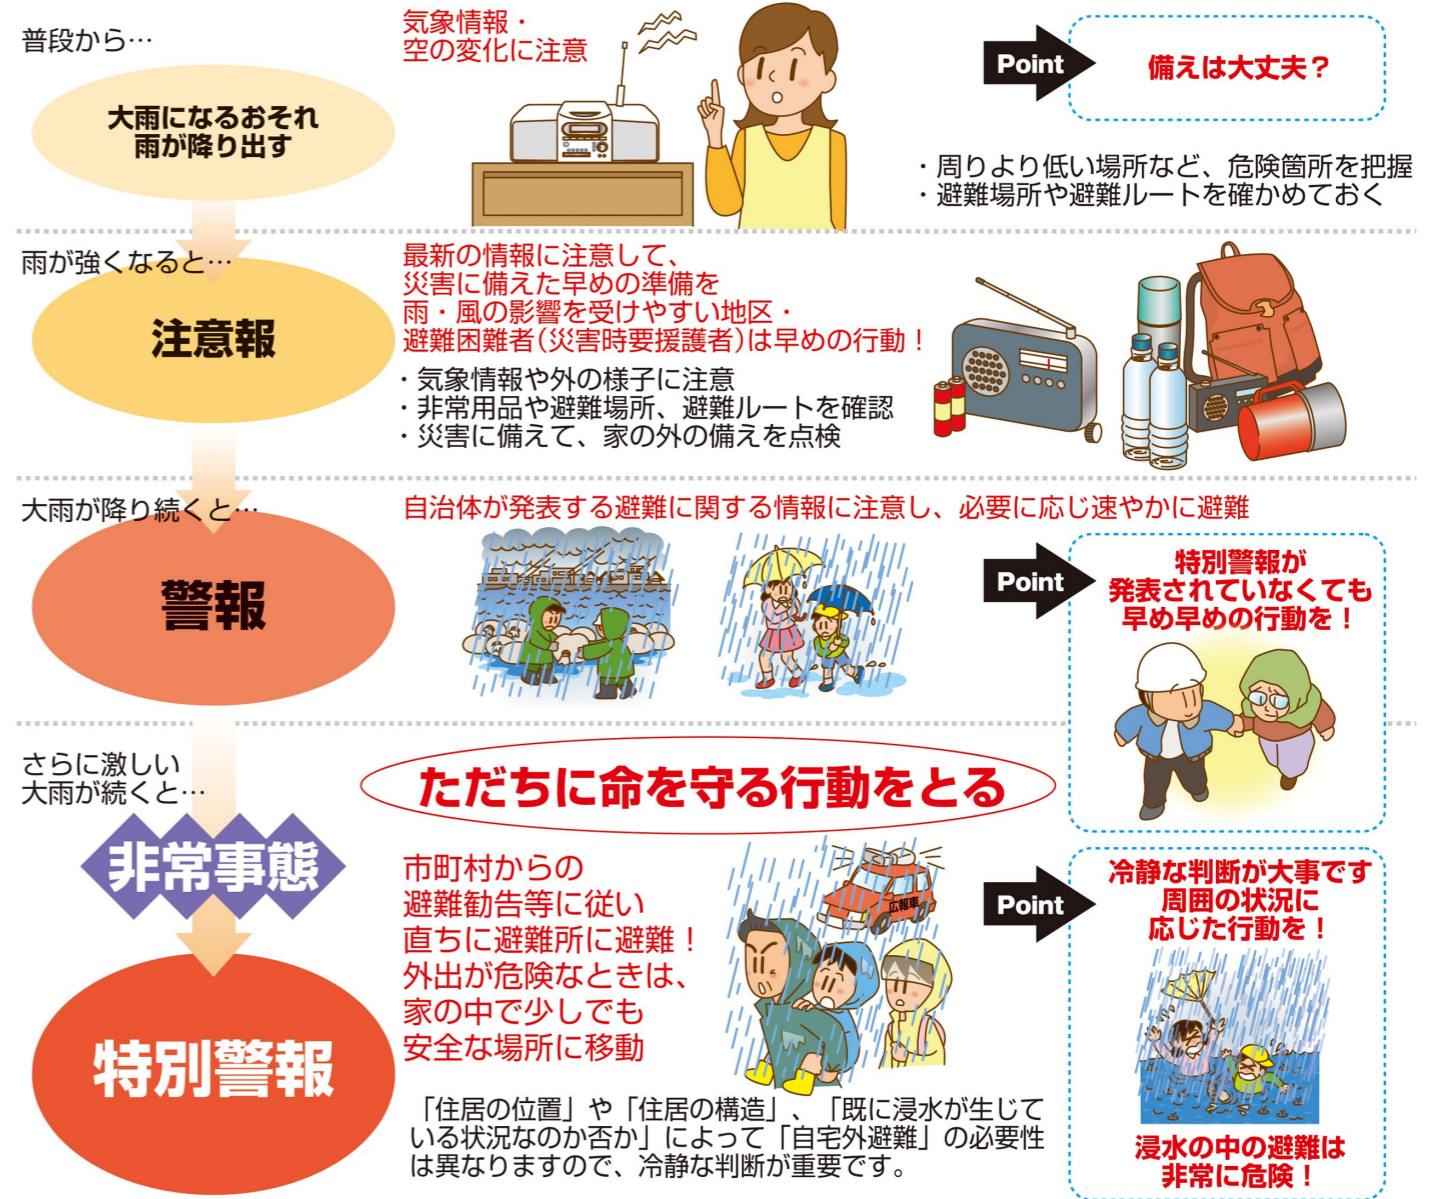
普段から…

大雨になるおそれ
雨が降り出す

気象情報・
空の変化に注意

Point

備えは大丈夫？

・周りより低い場所など、危険箇所を把握
・避難場所や避難ルートを確かめておく

雨が強くなると…

注意報

最新の情報に注意して、
災害に備えた早めの準備を
雨・風の影響を受けやすい地区・
避難困難者(災害時要援護者)は早めの行動！

・気象情報や外の様子に注意
・非常用品や避難場所、避難ルートを確認
・災害に備えて、家の外の備えを点検

大雨が降り続くと…

警報

自治体が発表する避難に関する情報に注意し、必要に応じ速やかに避難

Point

特別警報が
発表されていなくても
早め早めの行動を！

さらに激しい
大雨が続くと…

非常事態

ただちに命を守る行動をとる

特別警報

市町村からの
避難勧告等に従い
直ちに避難所に避難！
外出が危険なときは、
家の中で少しでも
安全な場所に移動

広報車

Point

冷静な判断が大事です
周囲の状況に
応じた行動を！

「住居の位置」や「住居の構造」、「既に浸水が生じている状況なのか否か」によって「自宅外避難」の必要性は異なりますので、冷静な判断が重要です。

浸水の中の避難は
非常に危険！